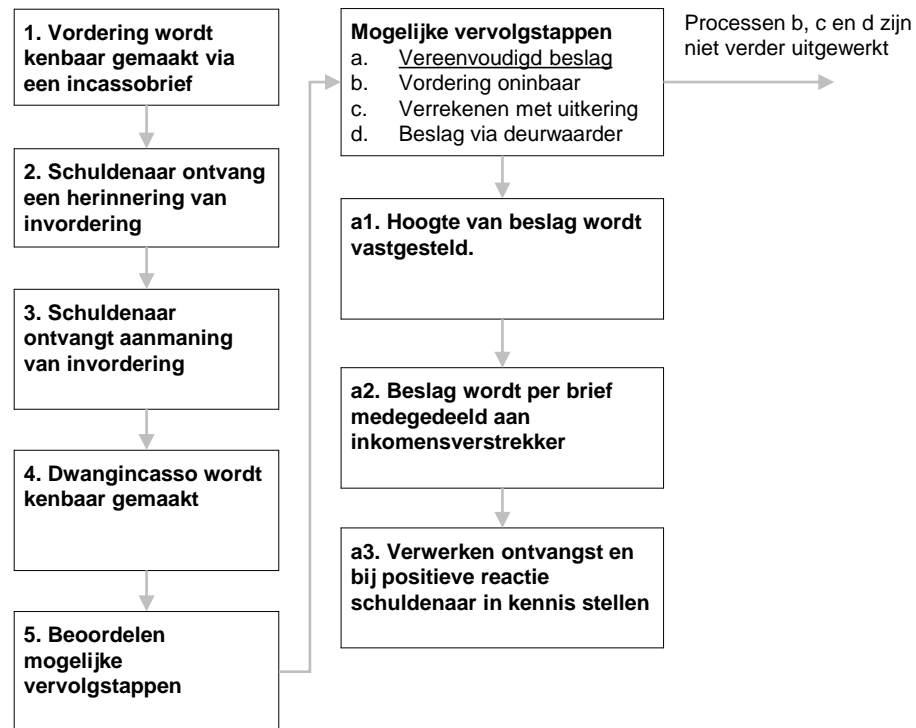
1. Vordering wordt kenbaar gemaakt via een incassobrief

2. Schuldenaar ontvang een herinnering van invordering

3. Schuldenaar ontvangt aanmaning van invordering

4. Dwangincasso wordt kenbaar gemaakt

5. Beoordelen mogelijke vervolgstappen

Mogelijke vervolgstappen
a. Vereenvoudigd beslag
b. Vordering oninbaar
c. Verrekenen met uitkering
d. Beslag via deurwaarder

Processen b, c en d zijn niet verder uitgewerkt

a1. Hoogte van beslag wordt vastgesteld.

a2. Beslag wordt per brief medegedeeld aan inkomensverstrekker

a3. Verwerken ontvangst en bij positieve reactie schuldenaar in kennis stellen